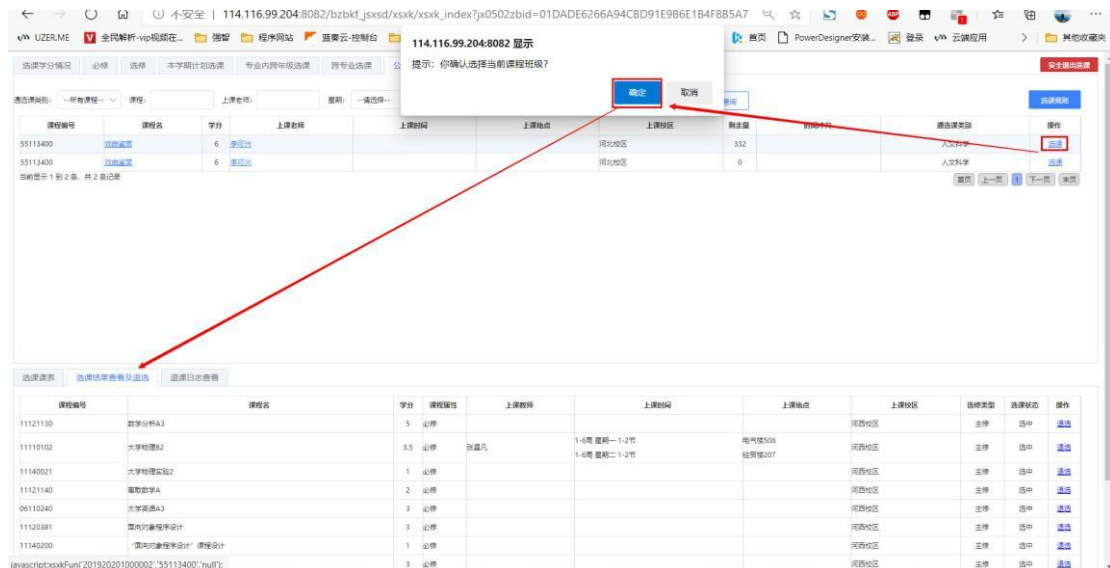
← → ◯ ⌂ ⓘ 不安全 | 114.116.99.204:8082/bzbkf_jsxsd/xsxk/xsxk_index?jx0502zbid=01DADE6266A94CBD91E9B6E1B4F8B5A7

UZER.ME 全民解析-vip视频在... 强智 程序网站 蓝奏云-控制台 首页 PowerDesigner安装... 登录 云端应用 其他收藏夹

114.116.99.204:8082 显示
提示：你确认选择当前课程班级？
确定 取消

选课学分情况 必修 选修 本学期计划选课 专业内跨年级选课 跨专业选课 公 安全退出选课

选课类别: --所有课程-- 课程: 上课老师: 星期: --请选择-- 查询 选课规则

| 课程编号 | 课程名 | 学分 | 上课老师 | 上课时间 | 上课地点 | 上课校区 | 剩余量 | 时间冲突 | 通选课类别 | 操作 |
|---|---|---|---|---|---|---|---|---|---|---|
| 55113400 | 戏曲鉴赏 | 6 | 李可兴 | | | 河北校区 | 332 | | 人文科学 | 选课 |
| 55113400 | 戏曲鉴赏 | 6 | 李可兴 | | | 河北校区 | 0 | | 人文科学 | 选课 |

当前显示 1 到 2 条，共 2 条记录 首页 上一页 1 下一页 末页

选课课表 选课结果查看及退选 退课日志查看

| 课程编号 | 课程名 | 学分 | 课程属性 | 上课教师 | 上课时间 | 上课地点 | 上课校区 | 选修类型 | 选课状态 | 操作 |
|---|---|---|---|---|---|---|---|---|---|---|
| 11121130 | 数学分析A3 | 5 | 必修 | | | | 河西校区 | 主修 | 选中 | 退选 |
| 11110102 | 大学物理B2 | 3.5 | 必修 | 张虽凡 | 1-6周 星期一 1-2节 1-6周 星期三 1-2节 | 电气楼506 经贸楼207 | 河西校区 | 主修 | 选中 | 退选 |
| 11140021 | 大学物理实验2 | 1 | 必修 | | | | 河西校区 | 主修 | 选中 | 退选 |
| 11121140 | 高数数学A | 2 | 必修 | | | | 河西校区 | 主修 | 选中 | 退选 |
| 06110240 | 大学英语A3 | 3 | 必修 | | | | 河西校区 | 主修 | 选中 | 退选 |
| 11120381 | 面向对象程序设计 | 3 | 必修 | | | | 河西校区 | 主修 | 选中 | 退选 |
| 11140200 | "面向对象程序设计"课程设计 | 1 | 必修 | | | | 河西校区 | 主修 | 选中 | 退选 |
| | | 3 | 必修 | | | | 河西校区 | 主修 | 选中 | 退选 |

javascript:xsxkFun('201920201000002','55113400','null');